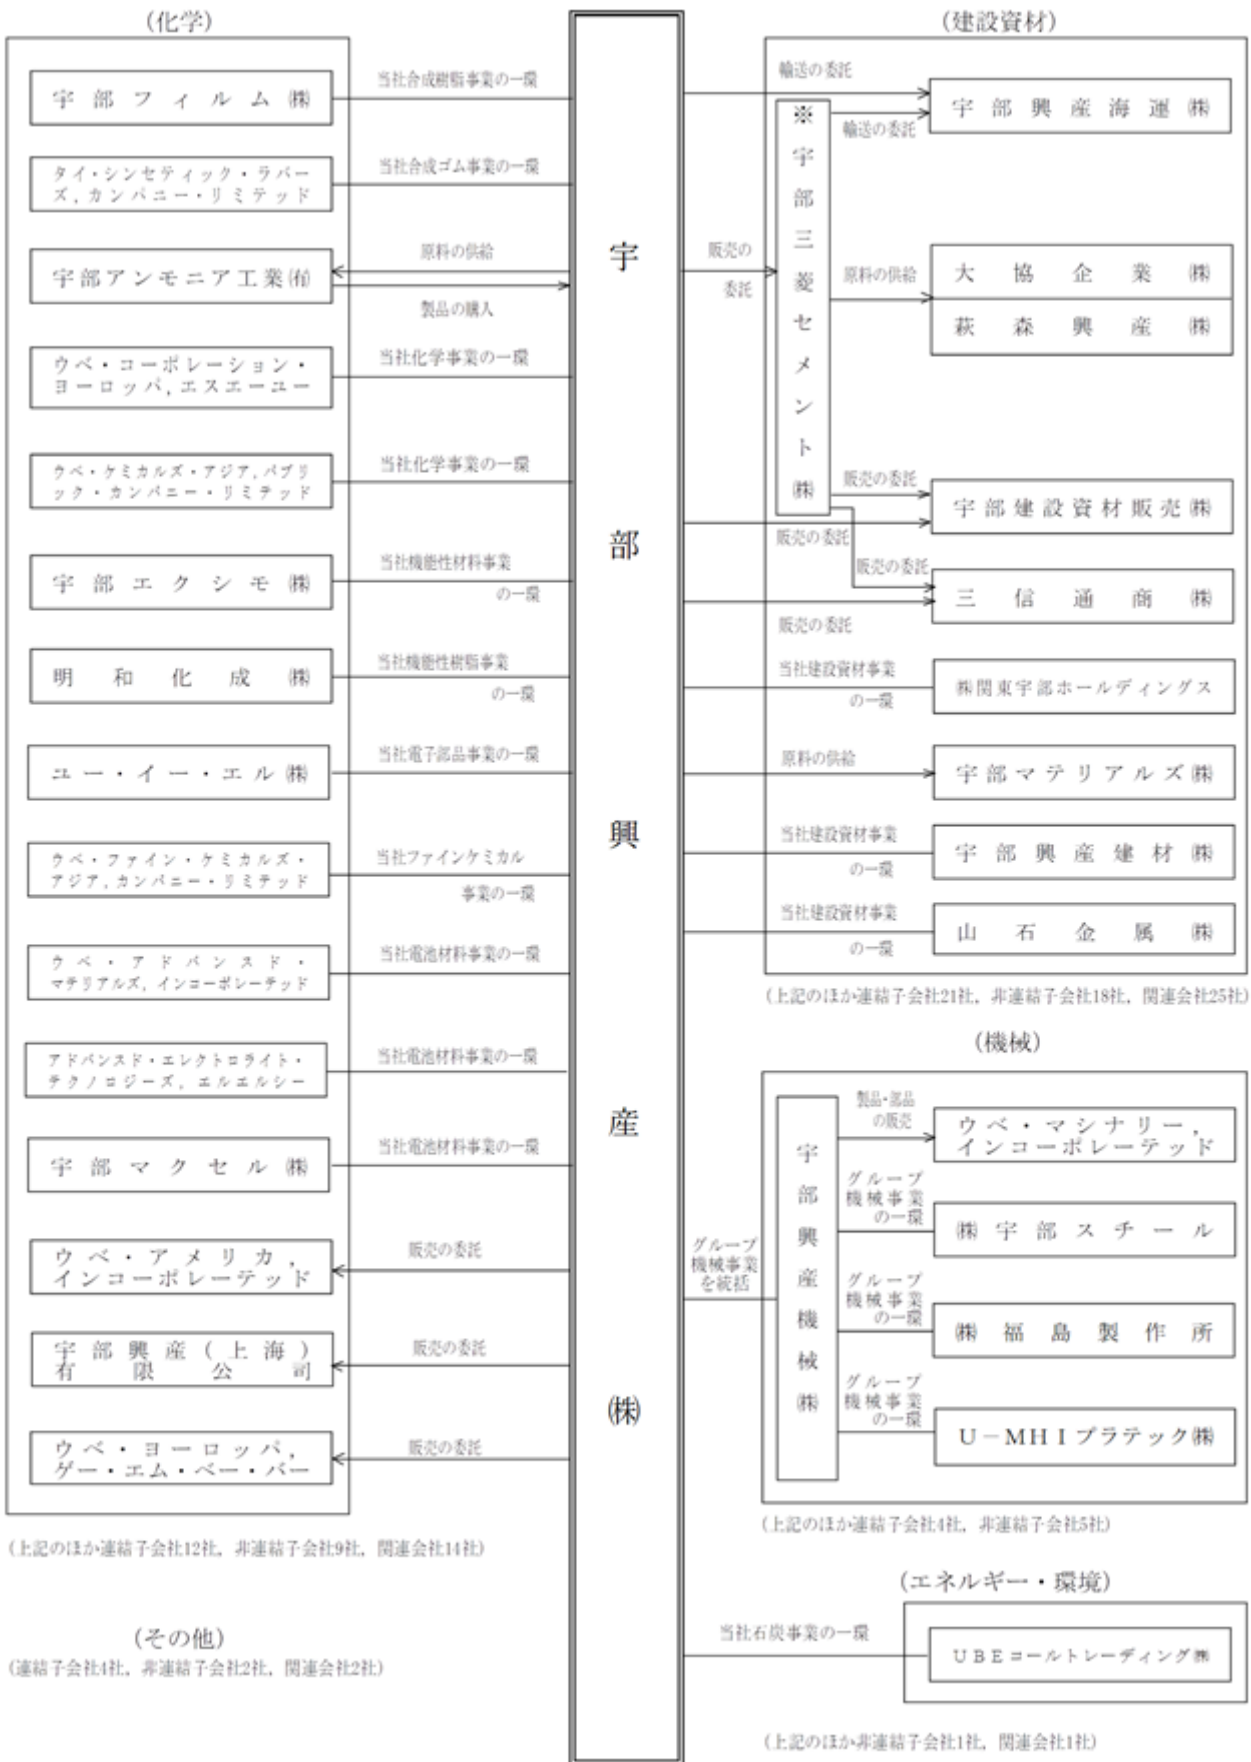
（化学）

宇部フィルム㈱
当社合成樹脂事業の一環

タイ・シンセティック・ラバーズ，カンパニー・リミテッド
当社合成ゴム事業の一環

宇部アンモニア工業㈲
原料の供給
製品の購入

ウベ・コーポレーション・ヨーロッパ，エスエーユー
当社化学事業の一環

ウベ・ケミカルズ・アジア，パブリック・カンパニー・リミテッド
当社化学事業の一環

宇部エクシモ㈱
当社機能性材料事業の一環

明和化成㈱
当社機能性樹脂事業の一環

ユー・イー・エル㈱
当社電子部品事業の一環

ウベ・ファイン・ケミカルズ・アジア，カンパニー・リミテッド
当社ファインケミカル事業の一環

ウベ・アドバンスド・マテリアルズ，インコーポレーテッド
当社電池材料事業の一環

アドバンスド・エレクトロライト・テクノロジーズ，エルエルシー
当社電池材料事業の一環

宇部マクセル㈱
当社電池材料事業の一環

ウベ・アメリカ，インコーポレーテッド
販売の委託

宇部興産（上海）有限公司
販売の委託

ウベ・ヨーロッパ，ゲー・エム・ベー・バー
販売の委託

（上記のほか連結子会社12社，非連結子会社9社，関連会社14社）

（その他）
（連結子会社4社，非連結子会社2社，関連会社2社）

宇部興産㈱

（建設資材）

輸送の委託
※宇部三菱セメント㈱
輸送の委託
宇部興産海運㈱
販売の委託
原料の供給
大協企業㈱
萩森興産㈱
販売の委託
宇部建設資材販売㈱
販売の委託
販売の委託
三信通商㈱
販売の委託
当社建設資材事業の一環
㈱関東宇部ホールディングス
原料の供給
宇部マテリアルズ㈱
当社建設資材事業の一環
宇部興産建材㈱
当社建設資材事業の一環
山石金属㈱

（上記のほか連結子会社21社，非連結子会社18社，関連会社25社）

（機械）

グループ機械事業を統括
宇部興産機械㈱
製品・部品の販売
ウベ・マシナリー，インコーポレーテッド
グループ機械事業の一環
㈱宇部スチール
グループ機械事業の一環
㈱福島製作所
グループ機械事業の一環
U－MHIプラテック㈱

（上記のほか連結子会社4社，非連結子会社5社）

（エネルギー・環境）

当社石炭事業の一環
UBEコールトレーディング㈱

（上記のほか非連結子会社1社，関連会社1社）